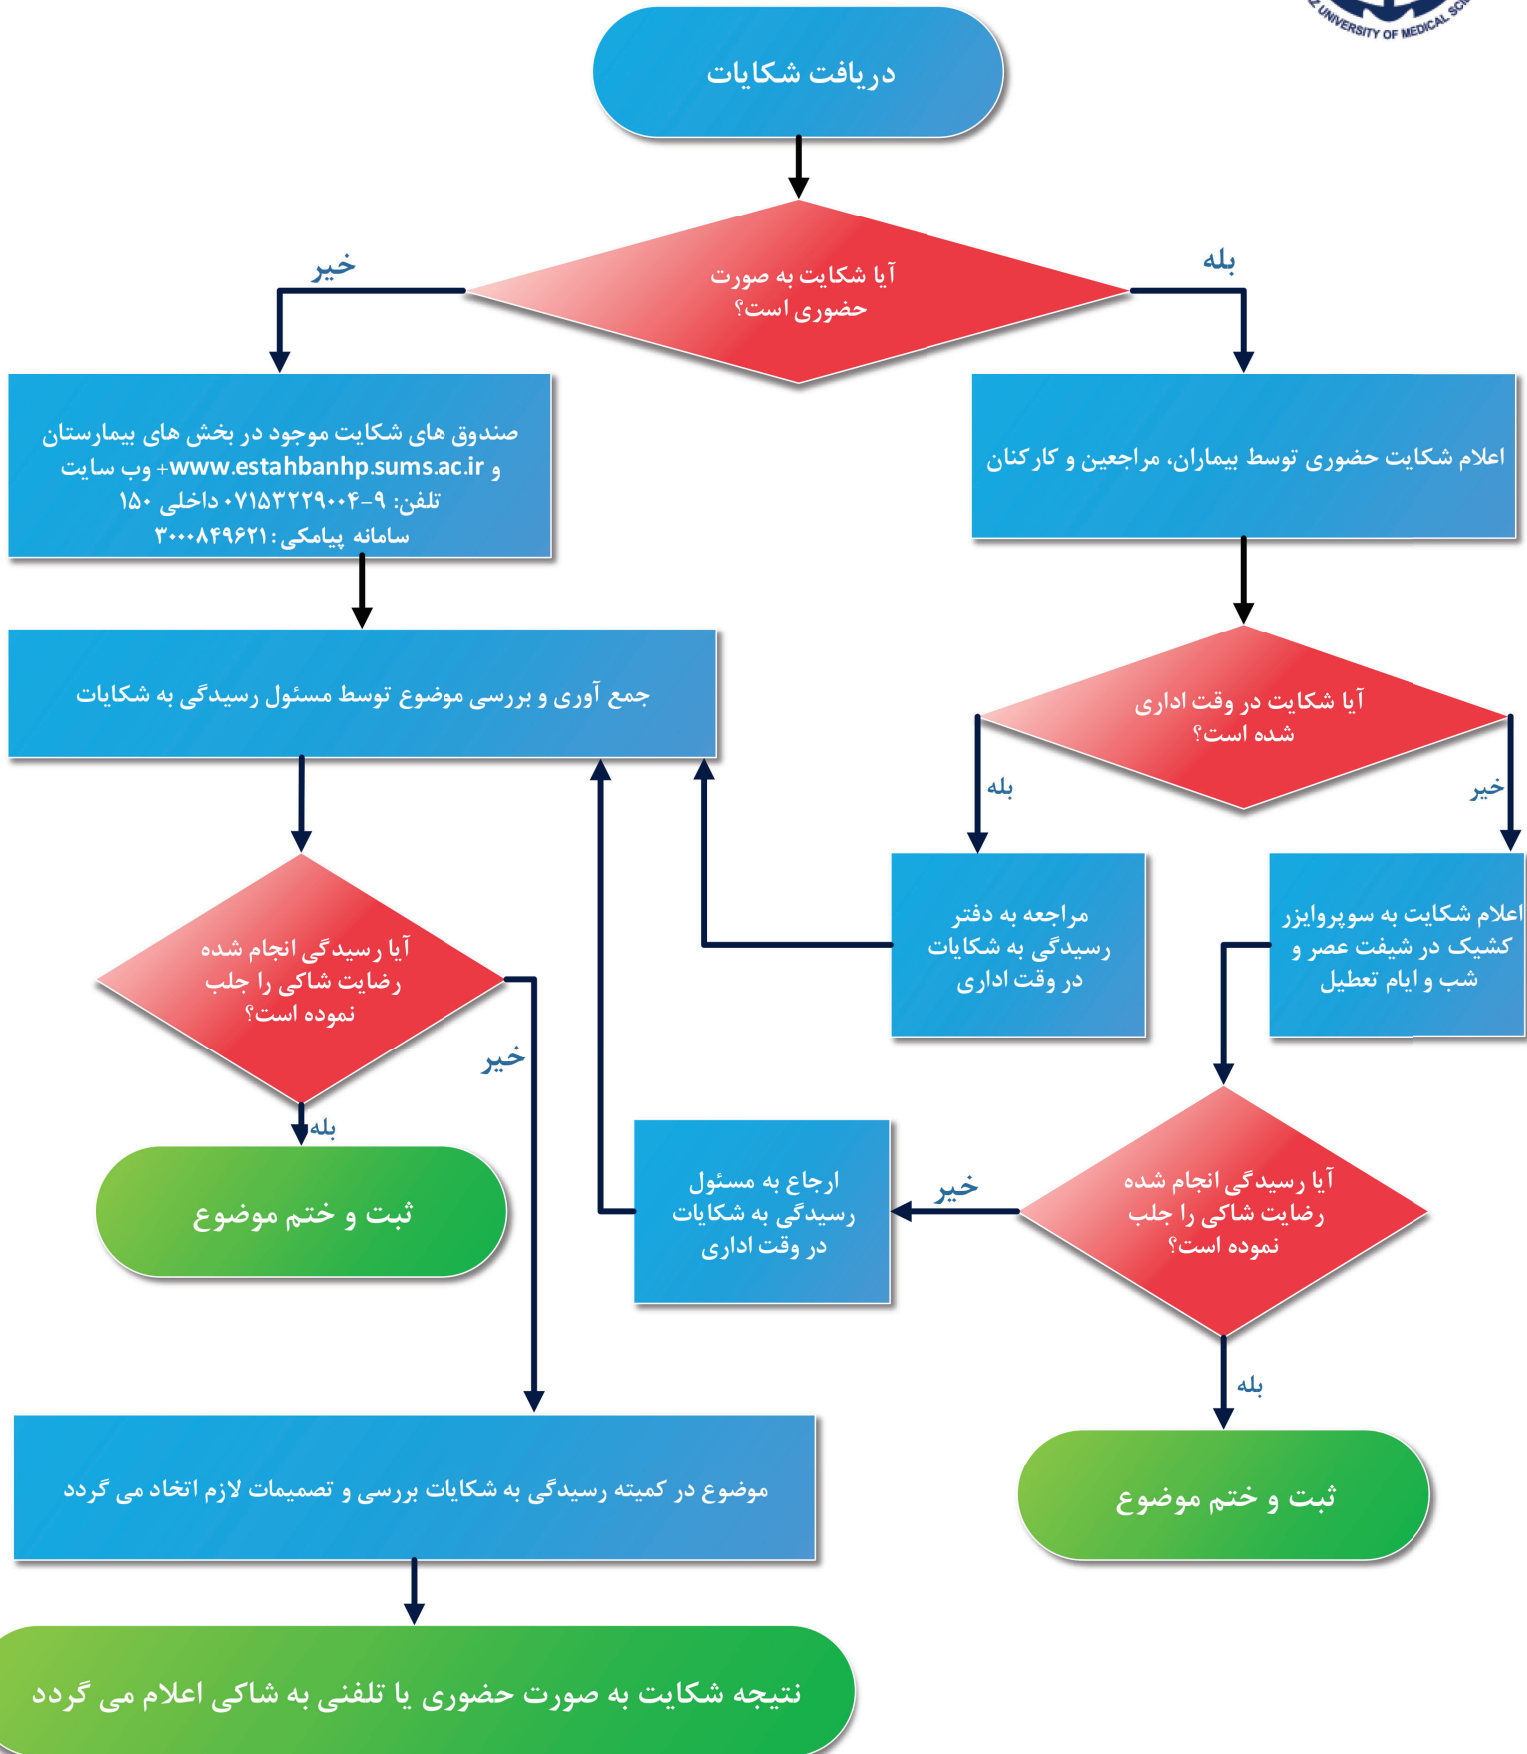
UNIVERSITY OF MEDICAL SC

دریافت شکایات

آیا شکایت به صورت حضوری است؟

بله

خیر

اعلام شکایت حضوری توسط بیماران، مراجعین و کارکنان

صندوق های شکایت موجود در بخش های بیمارستان و www.estahbanhp.sums.ac.ir+وب سایت
تلفن: ۹-۰۷۱۵۳۲۲۹۰۰۴ داخلی ۱۵۰
سامانه پیامکی: ۳۰۰۰۸۴۹۶۲۱

جمع آوری و بررسی موضوع توسط مسئول رسیدگی به شکایات

آیا شکایت در وقت اداری شده است؟

بله

خیر

مراجعه به دفتر رسیدگی به شکایات در وقت اداری

اعلام شکایت به سوپروایزر کشیک در شیفت عصر و شب و ایام تعطیل

آیا رسیدگی انجام شده رضایت شاکی را جلب نموده است؟

خیر

بله

ثبت و ختم موضوع

ارجاع به مسئول رسیدگی به شکایات در وقت اداری

خیر

آیا رسیدگی انجام شده رضایت شاکی را جلب نموده است؟

بله

ثبت و ختم موضوع

موضوع در کمیته رسیدگی به شکایات بررسی و تصمیمات لازم اتخاذ می گردد

نتیجه شکایت به صورت حضوری یا تلفنی به شاکی اعلام می گردد